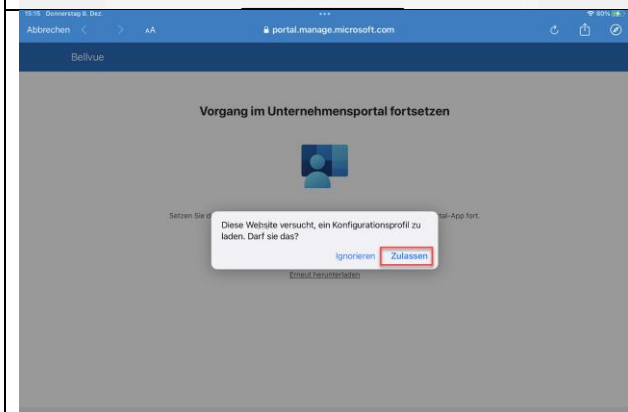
15:15 Donnerstag 8. Dez.

80%

Abbrechen

AA

portal.manage.microsoft.com

Bellvue

Vorgang im Unternehmensportal fortsetzen

Setzen Sie d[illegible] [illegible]tal-App fort.

Diese Website versucht, ein Konfigurationsprofil zu laden. Darf sie das?

Ignorieren

Zulassen

Erneut herunterladen